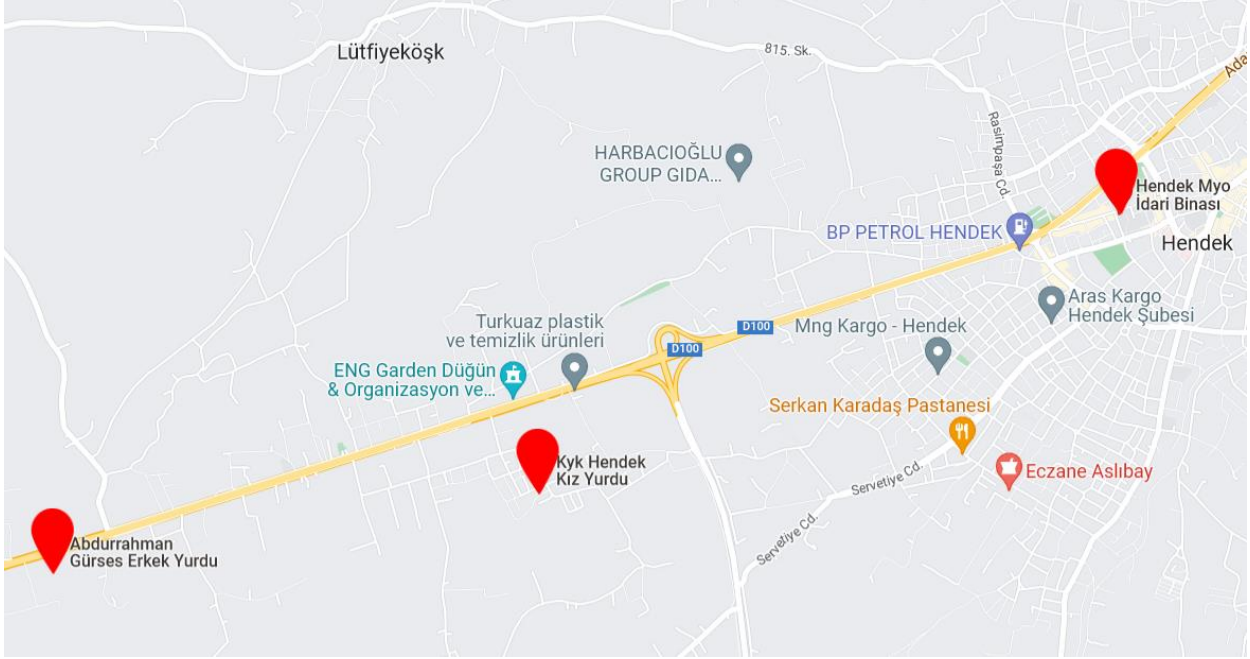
Lütfiyeköşk

815. Sk.

Ada

Rasimpaşa Cd.

HARBACIOĞLU GROUP GIDA...

Hendek Myo İdari Binası

BP PETROL HENDEK

Hendek

Aras Kargo Hendek Şubesi

Turkuaz plastik ve temizlik ürünleri

D100

D100

Mng Kargo - Hendek

ENG Garden Düğün & Organizasyon ve...

Serkan Karadaş Pastanesi

Kyk Hendek Kız Yurdu

Eczane Aslıbay

Servetiye Cd.

Servetiye Cd.

Abdurrahman Gürses Erkek Yurdu